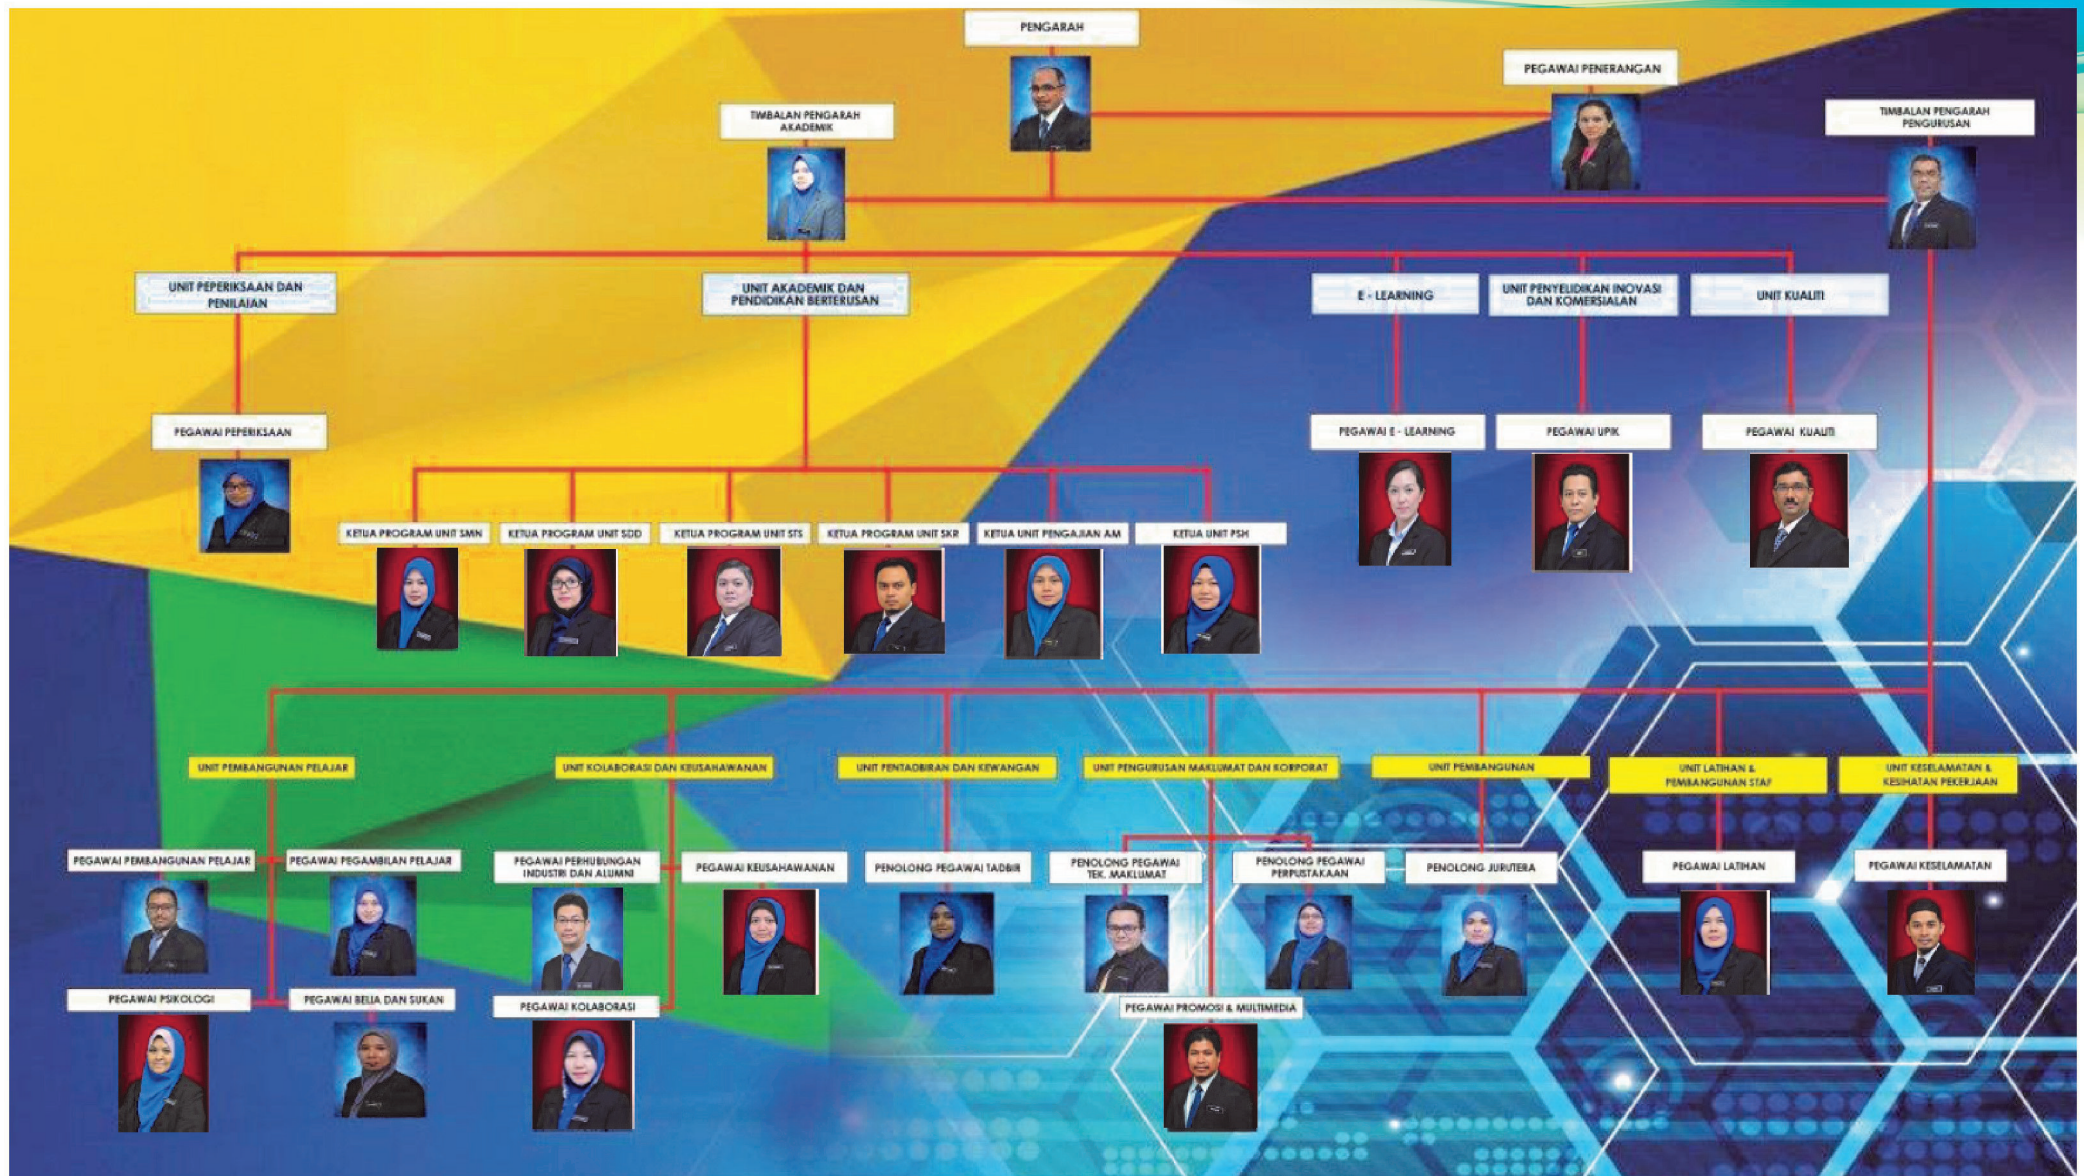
PENGARAH

PEGAWAI PENERANGAN

TIMBALAN PENGARAH AKADEMIK

TIMBALAN PENGARAH PENGURUSAN

UNIT PEPERIKSAAN DAN PENILAIAN

UNIT AKADEMIK DAN PENDIDIKAN BERTERUSAN

E - LEARNING

UNIT PENYELIDIKAN INOVASI DAN KOMERSIALAN

UNIT KUALITI

PEGAWAI PEPERIKSAAN

PEGAWAI E - LEARNING

PEGAWAI UPIK

PEGAWAI KUALITI

KETUA PROGRAM UNIT SMN

KETUA PROGRAM UNIT SDD

KETUA PROGRAM UNIT STS

KETUA PROGRAM UNIT SKR

KETUA UNIT PENGAJIAN AM

KETUA UNIT PSH

UNIT PEMBANGUNAN PELAJAR

UNIT KOLABORASI DAN KEUSAHAWANAN

UNIT PENTADBIRAN DAN KEWANGAN

UNIT PENGURUSAN MAKLUMAT DAN KORPORAT

UNIT PEMBANGUNAN

UNIT LATIHAN & PEMBANGUNAN STAF

UNIT KESELAMATAN & KESIHATAN PEKERJAAN

PEGAWAI PEMBANGUNAN PELAJAR

PEGAWAI PEGAMBILAN PELAJAR

PEGAWAI PERHUBUNGAN INDUSTRI DAN ALUMNI

PEGAWAI KEUSAHAWANAN

PENOLONG PEGAWAI TADBIR

PENOLONG PEGAWAI TEK. MAKLUMAT

PENOLONG PEGAWAI PERPUSTAKAAN

PENOLONG JURUTERA

PEGAWAI LATIHAN

PEGAWAI KESELAMATAN

PEGAWAI PSIKOLOGI

PEGAWAI BELIA DAN SUKAN

PEGAWAI KOLABORASI

PEGAWAI PROMOSI & MULTIMEDIA